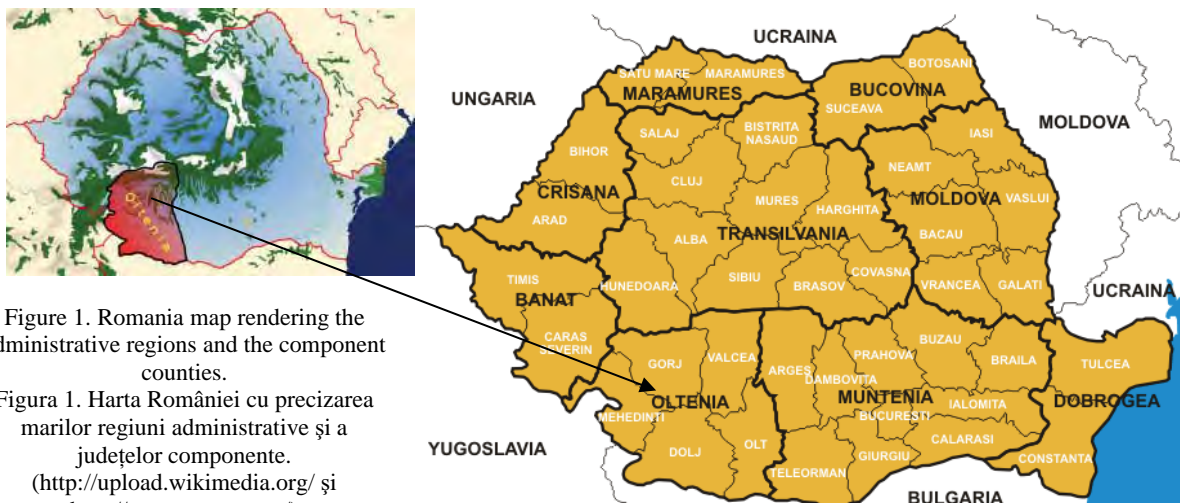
Oltenia

Figure 1. Romania map rendering the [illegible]dministrative regions and the component counties.
Figura 1. Harta României cu precizarea marilor regiuni administrative şi a judeţelor componente. (http://upload.wikimedia.org/ şi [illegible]

UCRAINA
UNGARIA
SATU MARE
MARAMURES
MARAMURES
BOTOSANI
BUCOVINA
SUCEAVA
MOLDOVA
SALAJ
BISTRITA NASAUD
IASI
BIHOR
NEAMT
CRISANA
CLUJ
MURES
HARGHITA
MOLDOVA
VASLUI
ARAD
ALBA
TRANSILVANIA
BACAU
TIMIS
HUNEDOARA
SIBIU
COVASNA
BANAT
BRASOV
VRANCEA
GALATI
UCRAINA
CARAS SEVERIN
BUZAU
GORJ
VALCEA
PRAHOVA
BRAILA
TULCEA
ARGES
DAMBOVITA
OLTENIA
MUNTENIA
IALOMITA
DOBROGEA
MEHEDINTI
BUCURESTI
YUGOSLAVIA
DOLJ
OLT
CALARASI
GIURGIU
TELEORMAN
CONSTANTA
BULGARIA